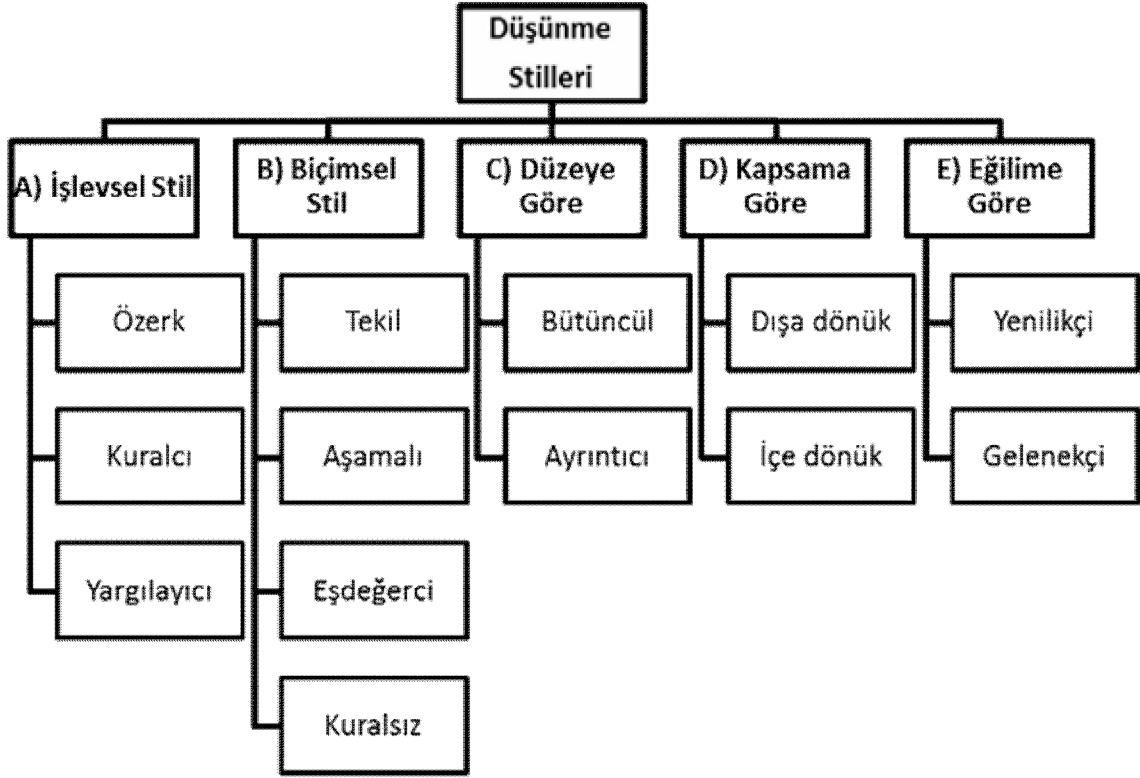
Düşünme Stilleri

A) İşlevsel Stil

Özerk

Kuralcı

Yargılayıcı

B) Biçimsel Stil

Tekil

Aşamalı

Eşdeğerci

Kuralsız

C) Düzeye Göre

Bütüncül

Ayrıntıcı

D) Kapsama Göre

Dışa dönük

İçe dönük

E) Eğilime Göre

Yenilikçi

Gelenekçi